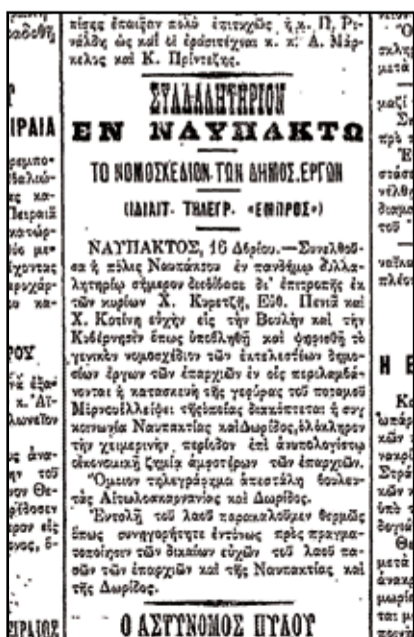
παιξαν πολύ επιτυχώς ή κ. Π. Ρινάλδη ως καί οί ερασιτέχναι κ. κ. Δ. Μαρκέλος καί Κ. Πρίντεζης.

ΣΥΛΛΑΛΗΤΗΡΙΟΝ
ΕΝ ΝΑΥΠΑΚΤΩ

ΤΟ ΝΟΜΟΣΧΕΔΙΟΝ ΤΩΝ ΔΗΜΟΣ. ΕΡΓΩΝ

(ΙΔΙΑΙΤ. ΤΗΛΕΓΡ. «ΕΜΠΡΟΣ»)

ΝΑΥΠΑΚΤΟΣ, 16 Απριλίου.—Συνελθούσα ή πόλις Ναυπάκτου έν πανδήμω συλλαλητηρίω σήμερον διεβίβασε δι' έπιτροπής έκ τών κυρίων Χ. Καρετζή, Ελ. Πετσά καί Χ. Κοτίνη εύχήν είς τήν Βουλήν καί τήν Κυβέρνησιν όπως ψηφισθή τό γενικόν νομοσχέδιον τών έκτελεσθέων δημοσίων έργων τών έπαρχιών έν οίς περιλαμβάνονται ή κατασκευή τής γεφύρας τού ποταμού Μόρνου ευλόγως θεωρείται ή συγκοινωνία Ναυπακτίας καί Δωρίδος, διακόπτουσα τήν χειμερινήν περίοδον έπί άνυπολογίστω οίκονομική ζημία άμφοτέρων τών έπαρχιών.

Όμοιον τηλεγράφημα άπεστάλη βουλευταίς Αίτωλοακαρνανίας καί Δωρίδος.

Έντολή τού λαού παρακαλούμεν θερμώς όπως συνηγορήσητε έντόνως πρός πραγματοποίησιν τών δικαίων εύχών τού λαού πασών τών έπαρχιών καί τής Ναυπακτίας καί τής Δωρίδος.

Ο ΑΣΤΥΝΟΜΟΣ ΠΥΛΟΥ